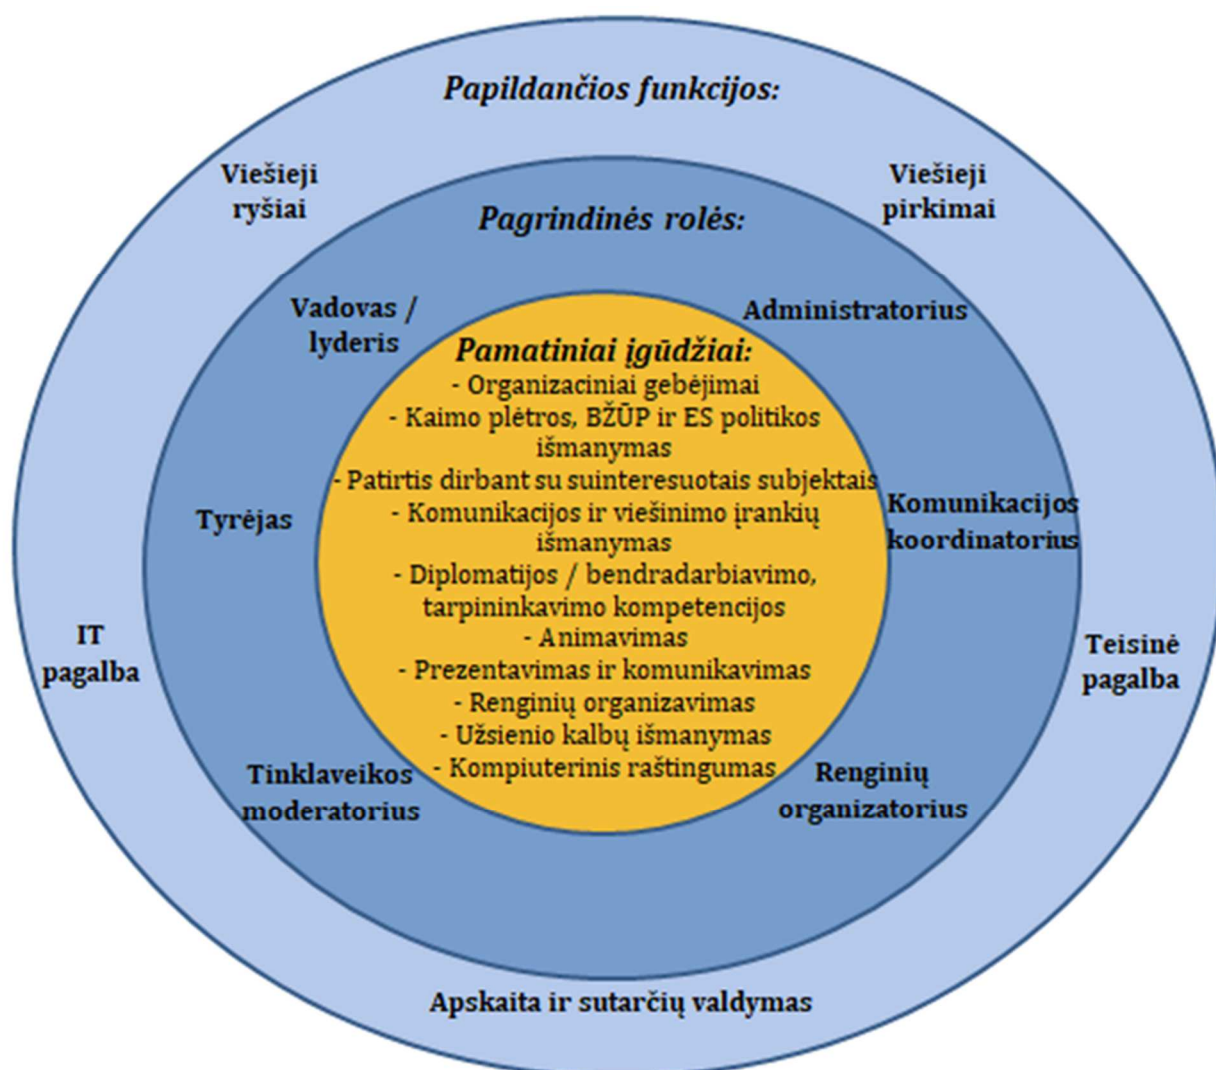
Papildančios funkcijos:

Viešieji ryšiai

Viešieji pirkimai

Pagrindinės rolės:

Vadovas / lyderis

Administratorius

Pamatiniai įgūdžiai:
- Organizaciniai gebėjimai
- Kaimo plėtros, BŽŪP ir ES politikos išmanymas
- Patirtis dirbant su suinteresuotais subjektais
- Komunikacijos ir viešinimo įrankių išmanymas
- Diplomatijos / bendradarbiavimo, tarpininkavimo kompetencijos
- Animavimas
- Prezentavimas ir komunikavimas
- Renginių organizavimas
- Užsienio kalbų išmanymas
- Kompiuterinis raštingumas

Tyrėjas

Komunikacijos koordinatorius

IT pagalba

Teisinė pagalba

Tinklaveikos moderatorius

Renginių organizatorius

Apskaita ir sutarčių valdymas